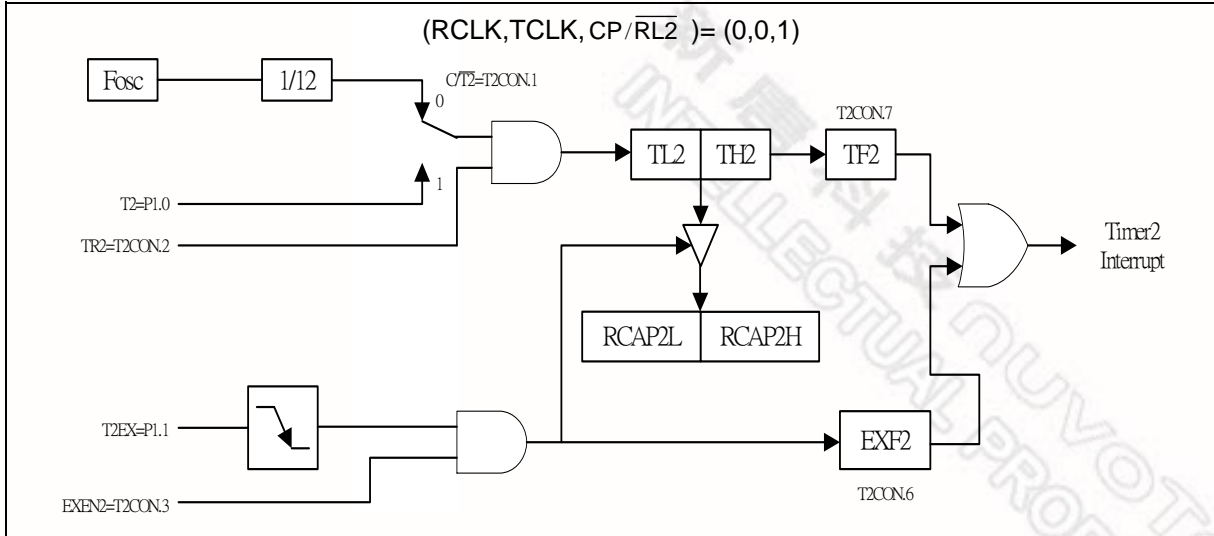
(RCLK,TCLK, CP/$\overline{RL2}$ )= (0,0,1)

Fosc

1/12

C/$\overline{T2}$=T2CON.1

0

1

T2=P1.0

TR2=T2CON.2

TL2

TH2

T2CON.7

TF2

Timer2 Interrupt

RCAP2L

RCAP2H

T2EX=P1.1

EXEN2=T2CON.3

EXF2

T2CON.6

NUVOTON INTELLECTUAL PROPERTY